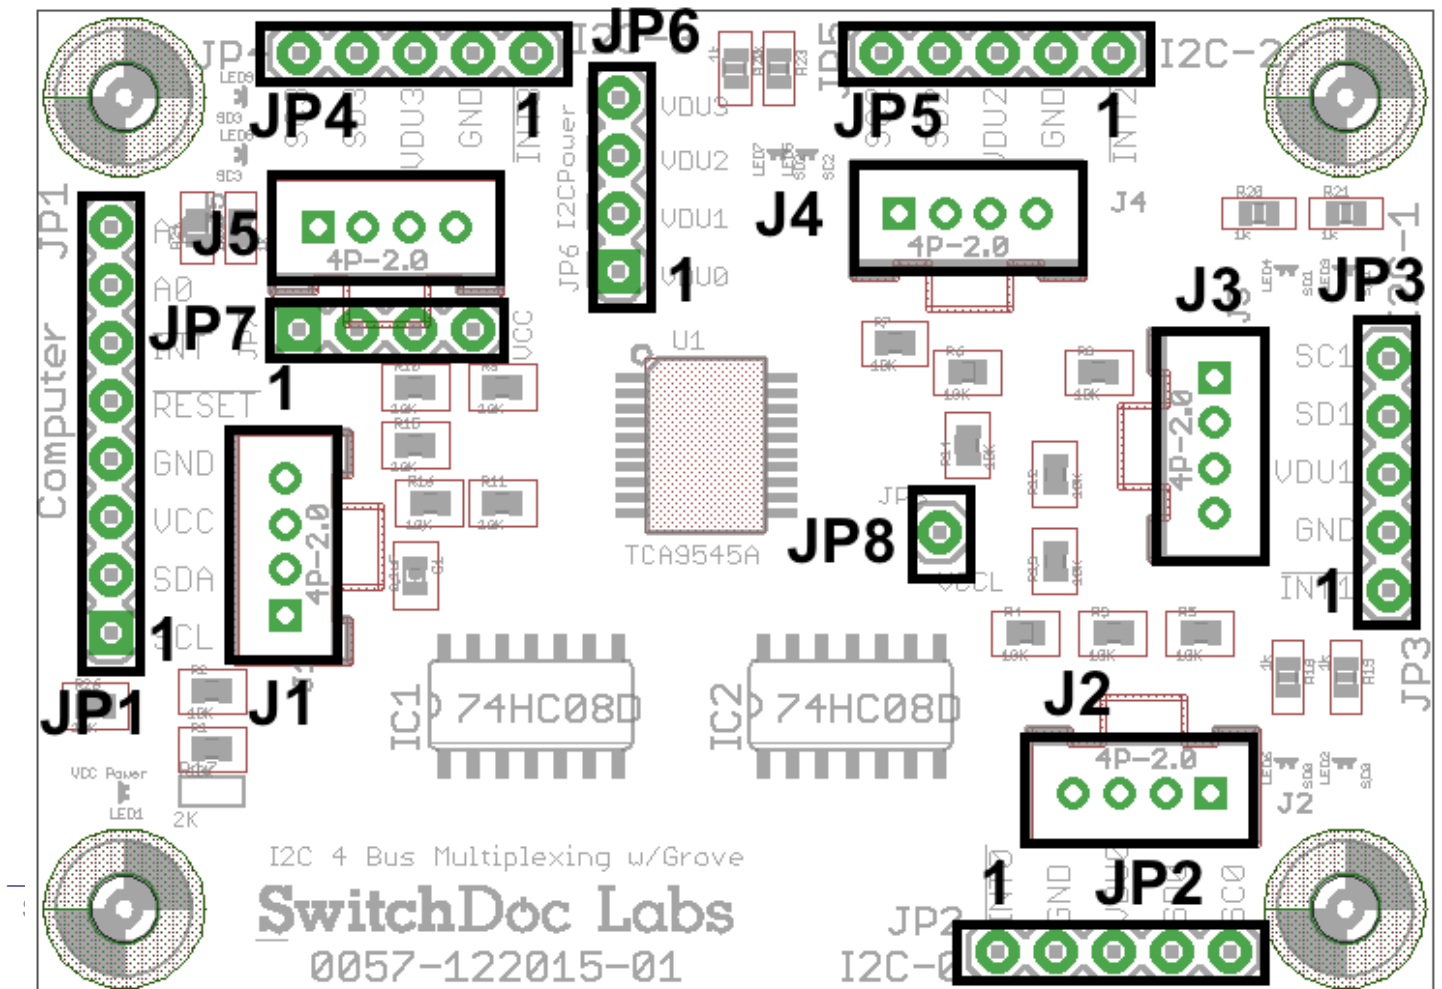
JP4
JP4
1
SC3
SD3
VDU3
GND
INT
I2C
JP6
VDU3
VDU2
VDU1
VDU0
1
JP6 I2CPower
JP5
I2C-2
JP5
1
SC2
SD2
VDU2
GND
INT
J4
J4
4P-2.0
JP1
Computer
J5
4P-2.0
A1
A0
JP7
INT
1
RESET
GND
VCC
SDA
SCL
1
JP1
J1
4P-2.0
VCC
U1
TCA9545A
JP8
JP8
VCCL
J3
4P-2.0
JP3
SC1
SD1
VDU1
GND
INT
1
JP3
IC1
74HC08D
IC2
74HC08D
J2
4P-2.0
J2
VDC Power
LED1
2K
I2C 4 Bus Multiplexing w/Grove
SwitchDoc Labs
0057-122015-01
JP2
I2C-0
1
INT
GND
JP2
SD0
SC0
10K
10K
10K
10K
10K
10K
10K
10K
10K
10K
10K
10K
10K
10K
10K
1K
1K
R20
R21
LED0
SD3
LED0
SC3